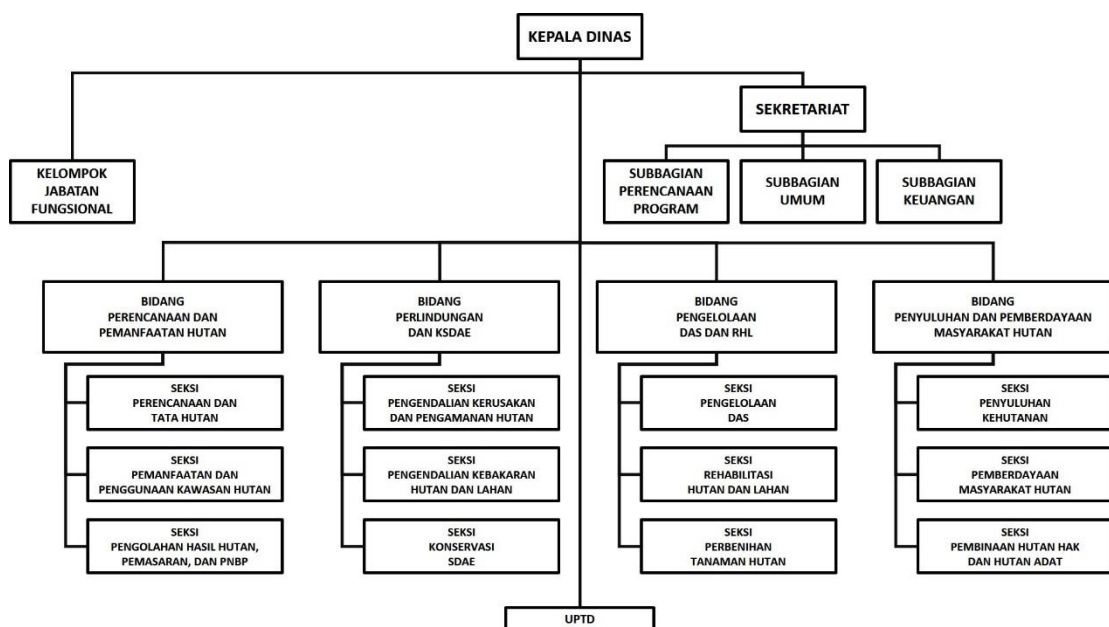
KEPALA DINAS

KELOMPOK JABATAN FUNGSIONAL

SEKRETARIAT

SUBBAGIAN PERENCANAAN PROGRAM

SUBBAGIAN UMUM

SUBBAGIAN KEUANGAN

BIDANG PERENCANAAN DAN PEMANFAATAN HUTAN

SEKSI PERENCANAAN DAN TATA HUTAN

SEKSI PEMANFAATAN DAN PENGGUNAAN KAWASAN HUTAN

SEKSI PENGOLAHAN HASIL HUTAN, PEMASARAN, DAN PNBP

BIDANG PERLINDUNGAN DAN KSDAE

SEKSI PENGENDALIAN KERUSAKAN DAN PENGAMANAN HUTAN

SEKSI PENGENDALIAN KEBAKARAN HUTAN DAN LAHAN

SEKSI KONSERVASI SDAE

BIDANG PENGELOLAAN DAS DAN RHL

SEKSI PENGELOLAAN DAS

SEKSI REHABILITASI HUTAN DAN LAHAN

SEKSI PERBENIHAN TANAMAN HUTAN

BIDANG PENYULUHAN DAN PEMBERDAYAAN MASYARAKAT HUTAN

SEKSI PENYULUHAN KEHUTANAN

SEKSI PEMBERDAYAAN MASYARAKAT HUTAN

SEKSI PEMBINAAN HUTAN HAK DAN HUTAN ADAT

UPTD